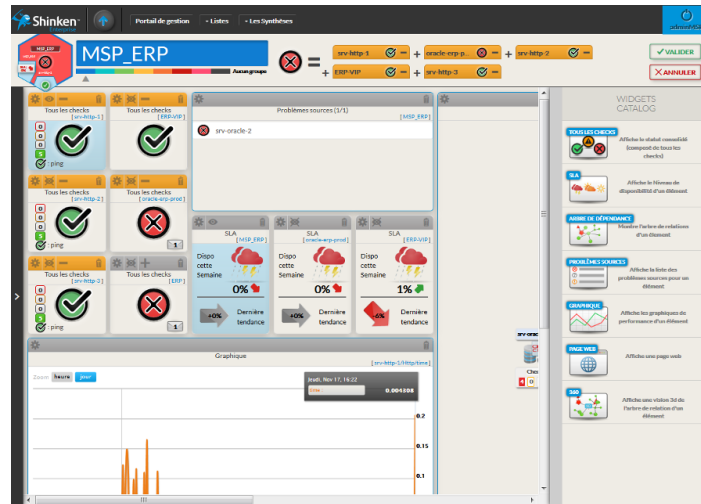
Shinken
Portail de gestion • Listes • Les Synthèses
admin

MSP_ERP
MSP_ERP
Aucun groupe
= srv-http-1 + oracle-erp-p... + srv-http-2
+ ERP-VIP + srv-http-3
VALIDER
ANNULER

Tous les checks [srv-http-1]
0 0 0 1
: ping
Tous les checks [ERP-VIP]
Problèmes sources (1/1) [MSP_ERP]
srv-oracle-2

Tous les checks [srv-http-2]
0 0 0 1
: ping
Tous les checks [oracle-erp-prod]
1

Tous les checks [srv-http-3]
0 0 0 1
: ping
Tous les checks [ERP]
1

SLA [MSP_ERP]
Dispo cette Semaine
0%
+0% Dernière tendance
SLA [oracle-erp-prod]
Dispo cette Semaine
0%
+0% Dernière tendance
SLA [ERP-VIP]
Dispo cette Semaine
1%
-4% Dernière tendance

Graphique
[srv-http-1/http/time]
Zoom heure jour
Jeudi, Nov 17, 16:22
0.004308
0.2
0.15
0.1

WIDGETS CATALOG
TOUS LES CHECKS Affiche le statut consolidé (composé de tous les checks)
SLA Affiche le Niveau de disponibilité d'un élément
ARBRE DE DÉPENDANCE Montre l'arbre de relation d'un élément
PROBLÈMES SOURCES Affiche la liste des problèmes sources pour un élément
GRAPHIQUE Affiche les graphiques de performance d'un élément
PAGE WEB Affiche une page web
360 Affiche une vision 3d de l'arbre de relation d'un élément